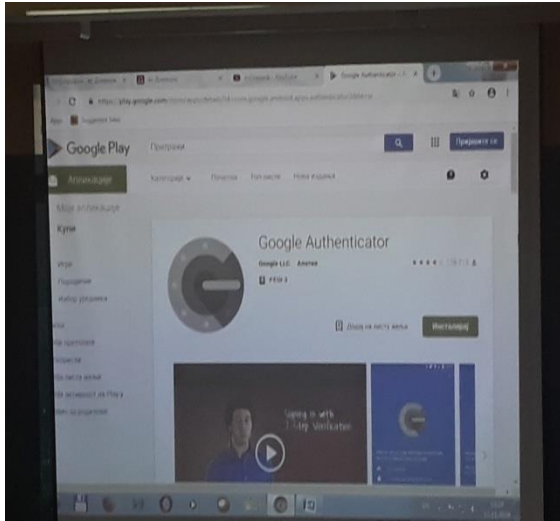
Google Authenticator

Google Play

Претражи

Пријавите се

Апликације

Категорије

Почетна

Топ листе

Нова издања

Моје апликације

Купи

Игре

Породица

Избор уредника

Google LLC

Алатке

PEGI 3

Додај на листу жеља

Инсталирај

Signing in with 2-Step Verification